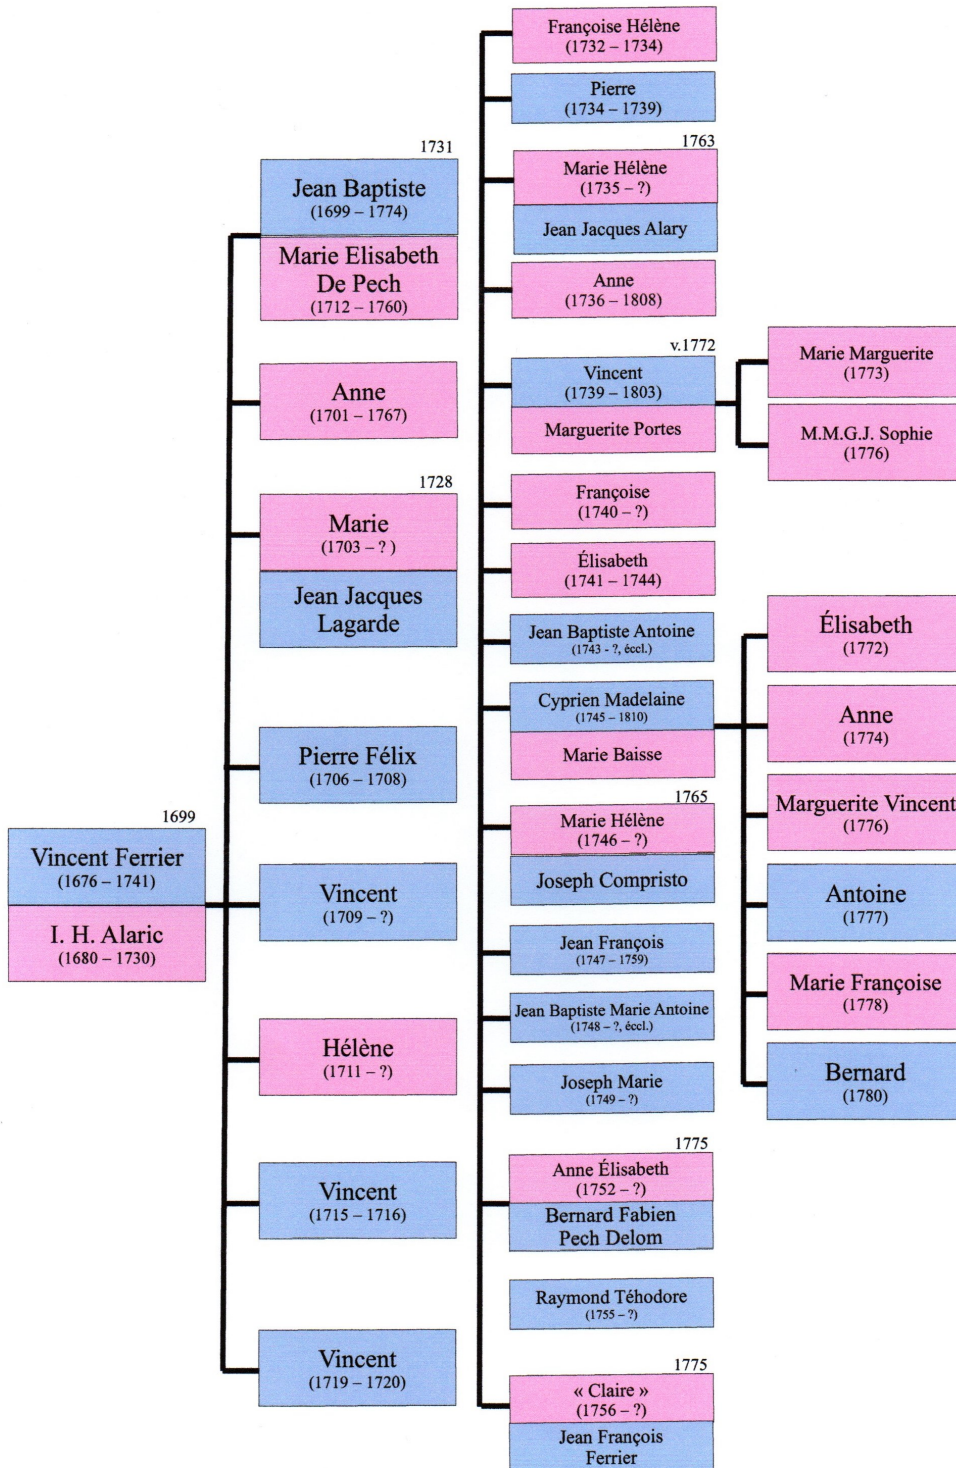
1699
Vincent Ferrier
(1676 – 1741)
I. H. Alaric
(1680 – 1730)

1731
Jean Baptiste
(1699 – 1774)
Marie Elisabeth De Pech
(1712 – 1760)

Anne
(1701 – 1767)

1728
Marie
(1703 – ? )
Jean Jacques Lagarde

Pierre Félix
(1706 – 1708)

Vincent
(1709 – ?)

Hélène
(1711 – ?)

Vincent
(1715 – 1716)

Vincent
(1719 – 1720)

Françoise Hélène
(1732 – 1734)

Pierre
(1734 – 1739)

1763
Marie Hélène
(1735 – ?)
Jean Jacques Alary

Anne
(1736 – 1808)

v.1772
Vincent
(1739 – 1803)
Marguerite Portes

Françoise
(1740 – ?)

Élisabeth
(1741 – 1744)

Jean Baptiste Antoine
(1743 - ?, eccl.)

Cyprien Madelaine
(1745 – 1810)
Marie Baisse

1765
Marie Hélène
(1746 – ?)
Joseph Compristo

Jean François
(1747 – 1759)

Jean Baptiste Marie Antoine
(1748 – ?, eccl.)

Joseph Marie
(1749 – ?)

1775
Anne Élisabeth
(1752 – ?)
Bernard Fabien Pech Delom

Raymond Téhodore
(1755 – ?)

1775
« Claire »
(1756 – ?)
Jean François Ferrier

Marie Marguerite
(1773)

M.M.G.J. Sophie
(1776)

Élisabeth
(1772)

Anne
(1774)

Marguerite Vincent
(1776)

Antoine
(1777)

Marie Françoise
(1778)

Bernard
(1780)